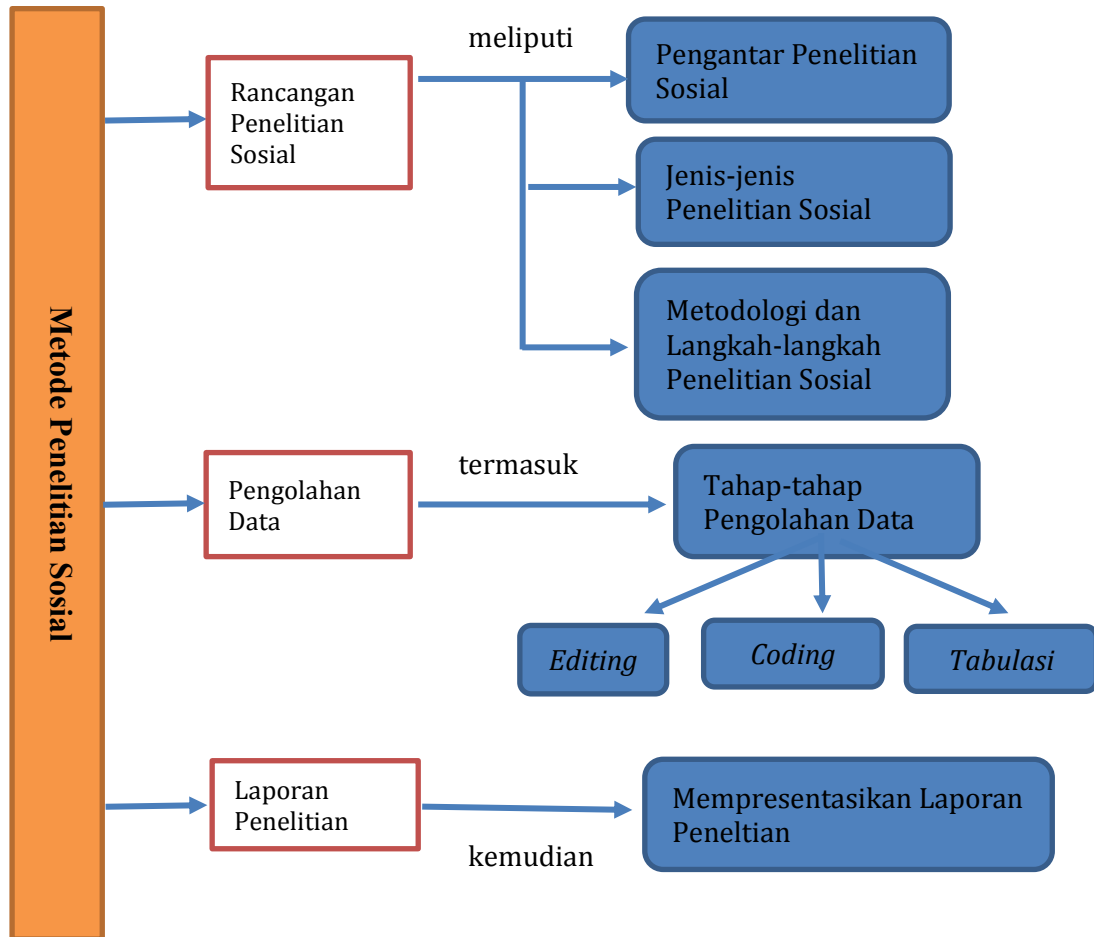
Metode Penelitian Sosial

Rancangan Penelitian Sosial

meliputi

Pengantar Penelitian Sosial

Jenis-jenis Penelitian Sosial

Metodologi dan Langkah-langkah Penelitian Sosial

Pengolahan Data

termasuk

Tahap-tahap Pengolahan Data

Editing

Coding

Tabulasi

Laporan Penelitian

Mempresentasikan Laporan Peneltian

kemudian